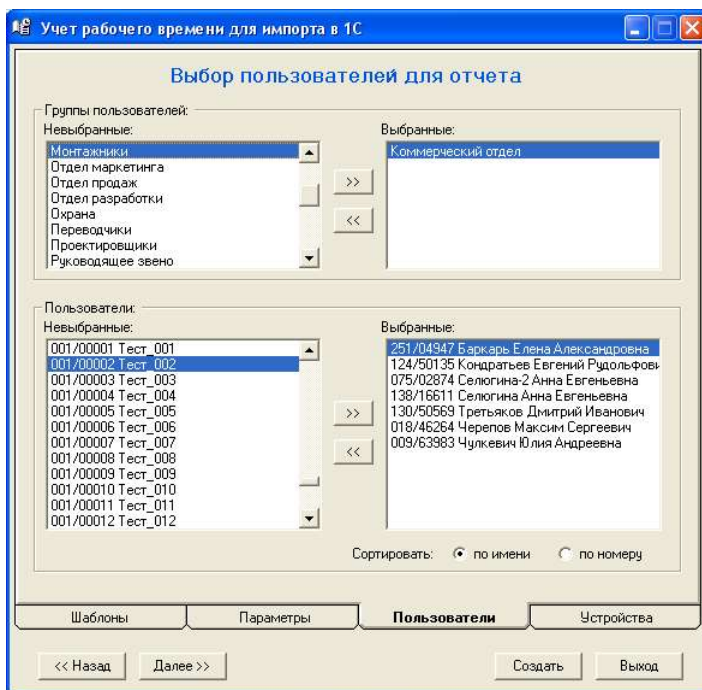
Учет рабочего времени для импорта в 1С

Выбор пользователей для отчета

Группы пользователей:
Невыбранные:
Монтажники
Отдел маркетинга
Отдел продаж
Отдел разработки
Охрана
Переводчики
Проектировщики
Руководящее звено

>>
<<

Выбранные:
Коммерческий отдел

Пользователи:
Невыбранные:
001/00001 Тест_001
001/00002 Тест_002
001/00003 Тест_003
001/00004 Тест_004
001/00005 Тест_005
001/00006 Тест_006
001/00007 Тест_007
001/00008 Тест_008
001/00009 Тест_009
001/00010 Тест_010
001/00011 Тест_011
001/00012 Тест_012

>>
<<

Выбранные:
251/04947 Баркарь Елена Александровна
124/50135 Кондратьев Евгений Рудольфови
075/02874 Селюгина-2 Анна Евгеньевна
138/16611 Селюгина Анна Евгеньевна
130/50569 Третьяков Дмитрий Иванович
018/46264 Черепов Максим Сергеевич
009/63983 Чулкевич Юлия Андреевна

Сортировать: по имени по номеру

Шаблоны | Параметры | Пользователи | Устройства

<< Назад | Далее >> | Создать | Выход